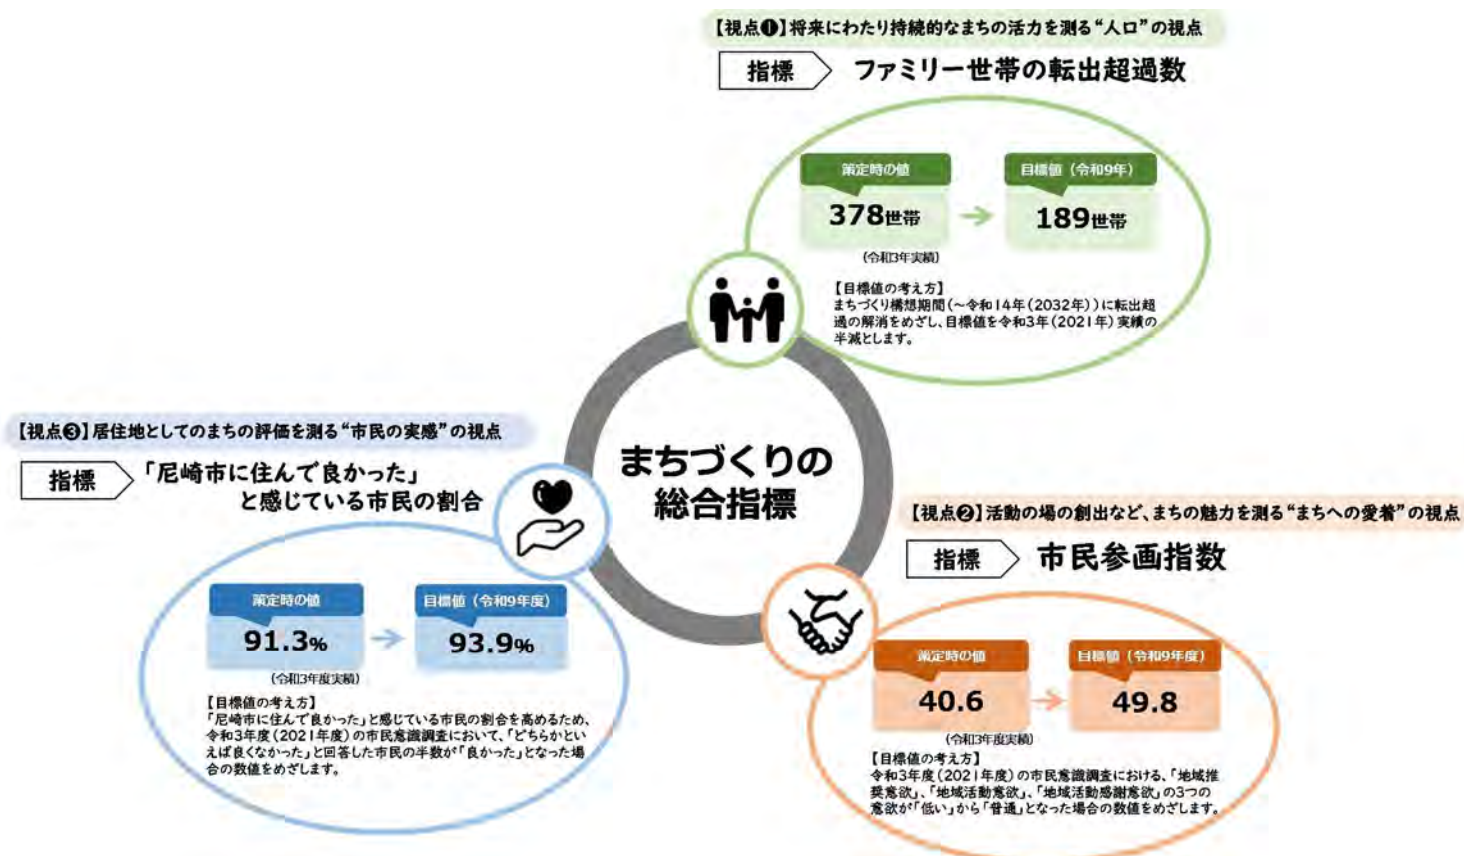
【視点❶】将来にわたり持続的なまちの活力を測る"人口"の視点

指標 ファミリー世帯の転出超過数

策定時の値
378世帯
(令和3年実績)

目標値(令和9年)
189世帯

【目標値の考え方】
まちづくり構想期間(～令和14年(2032年))に転出超過の解消をめざし、目標値を令和3年(2021年)実績の半減とします。

まちづくりの
総合指標

【視点❸】居住地としてのまちの評価を測る"市民の実感"の視点

指標 「尼崎市に住んで良かった」と感じている市民の割合

策定時の値
91.3%
(令和3年度実績)

目標値(令和9年度)
93.9%

【目標値の考え方】
「尼崎市に住んで良かった」と感じている市民の割合を高めるため、令和3年度(2021年度)の市民意識調査において、「どちらかといえば良くなかった」と回答した市民の半数が「良かった」となった場合の数値をめざします。

【視点❷】活動の場の創出など、まちの魅力を測る"まちへの愛着"の視点

指標 市民参画指数

策定時の値
40.6
(令和3年度実績)

目標値(令和9年度)
49.8

【目標値の考え方】
令和3年度(2021年度)の市民意識調査における、「地域推奨意欲」、「地域活動意欲」、「地域活動感謝意欲」の3つの意欲が「低い」から「普通」となった場合の数値をめざします。